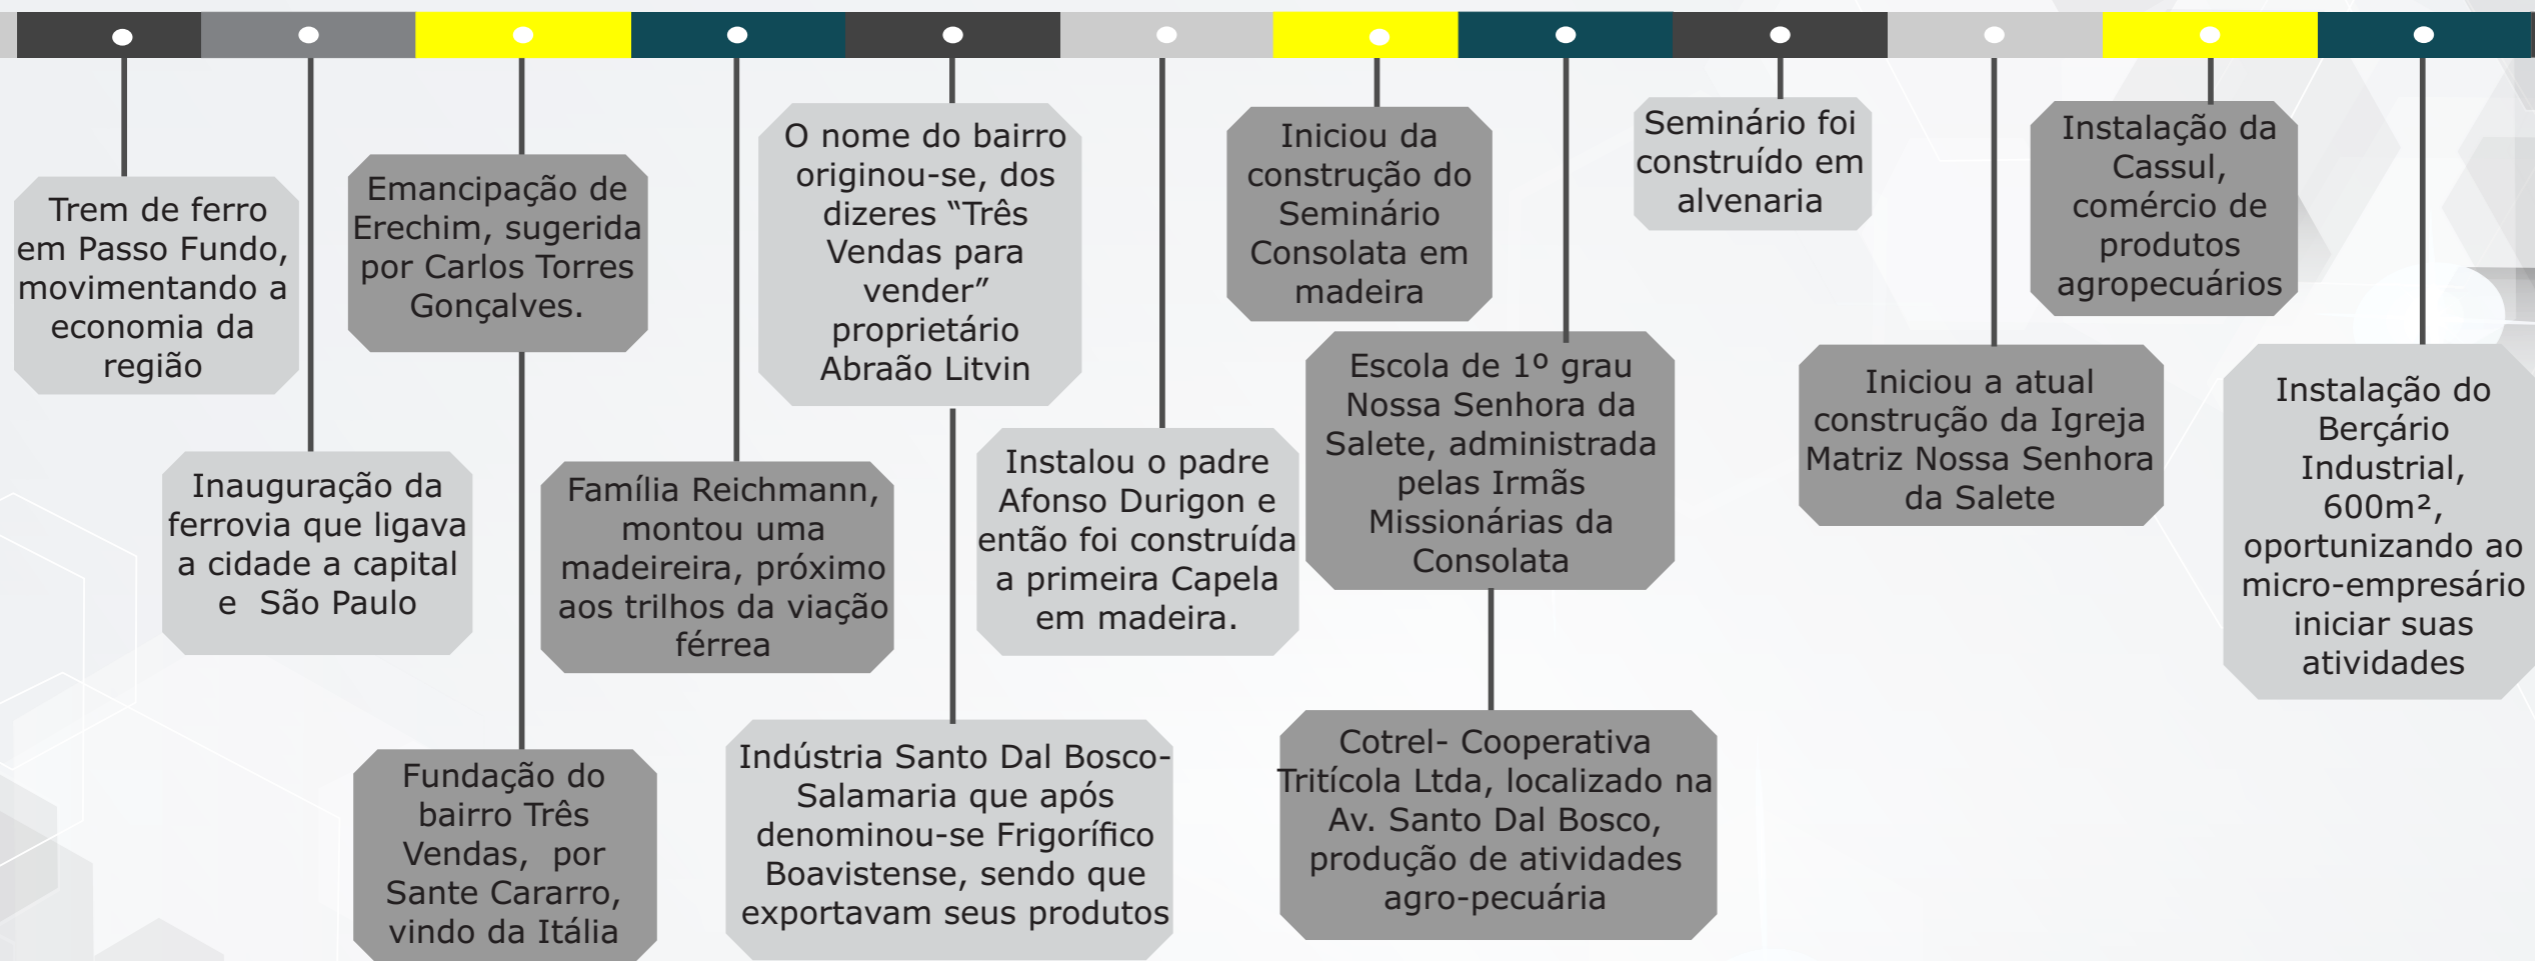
Trem de ferro em Passo Fundo, movimentando a economia da região

Inauguração da ferrovia que ligava a cidade a capital e São Paulo

Emancipação de Erechim, sugerida por Carlos Torres Gonçalves.

Fundação do bairro Três Vendas, por Sante Cararro, vindo da Itália

Família Reichmann, montou uma madeireira, próximo aos trilhos da viação férrea

O nome do bairro originou-se, dos dizeres "Três Vendas para vender" proprietário Abrão Litvin

Indústria Santo Dal Bosco- Salamaria que após denominou-se Frigorífico Boavistense, sendo que exportavam seus produtos

Instalou o padre Afonso Durigon e então foi construída a primeira Capela em madeira.

Iniciou da construção do Seminário Consolata em madeira

Escola de 1º grau Nossa Senhora da Salete, administrada pelas Irmãs Missionárias da Consolata

Cotrel- Cooperativa Tritícola Ltda, localizado na Av. Santo Dal Bosco, produção de atividades agro-pecuária

Seminário foi construído em alvenaria

Iniciou a atual construção da Igreja Matriz Nossa Senhora da Salete

Instalação da Cassul, comércio de produtos agropecuários

Instalação do Berçário Industrial, 600m², oportunizando ao micro-empresário iniciar suas atividades